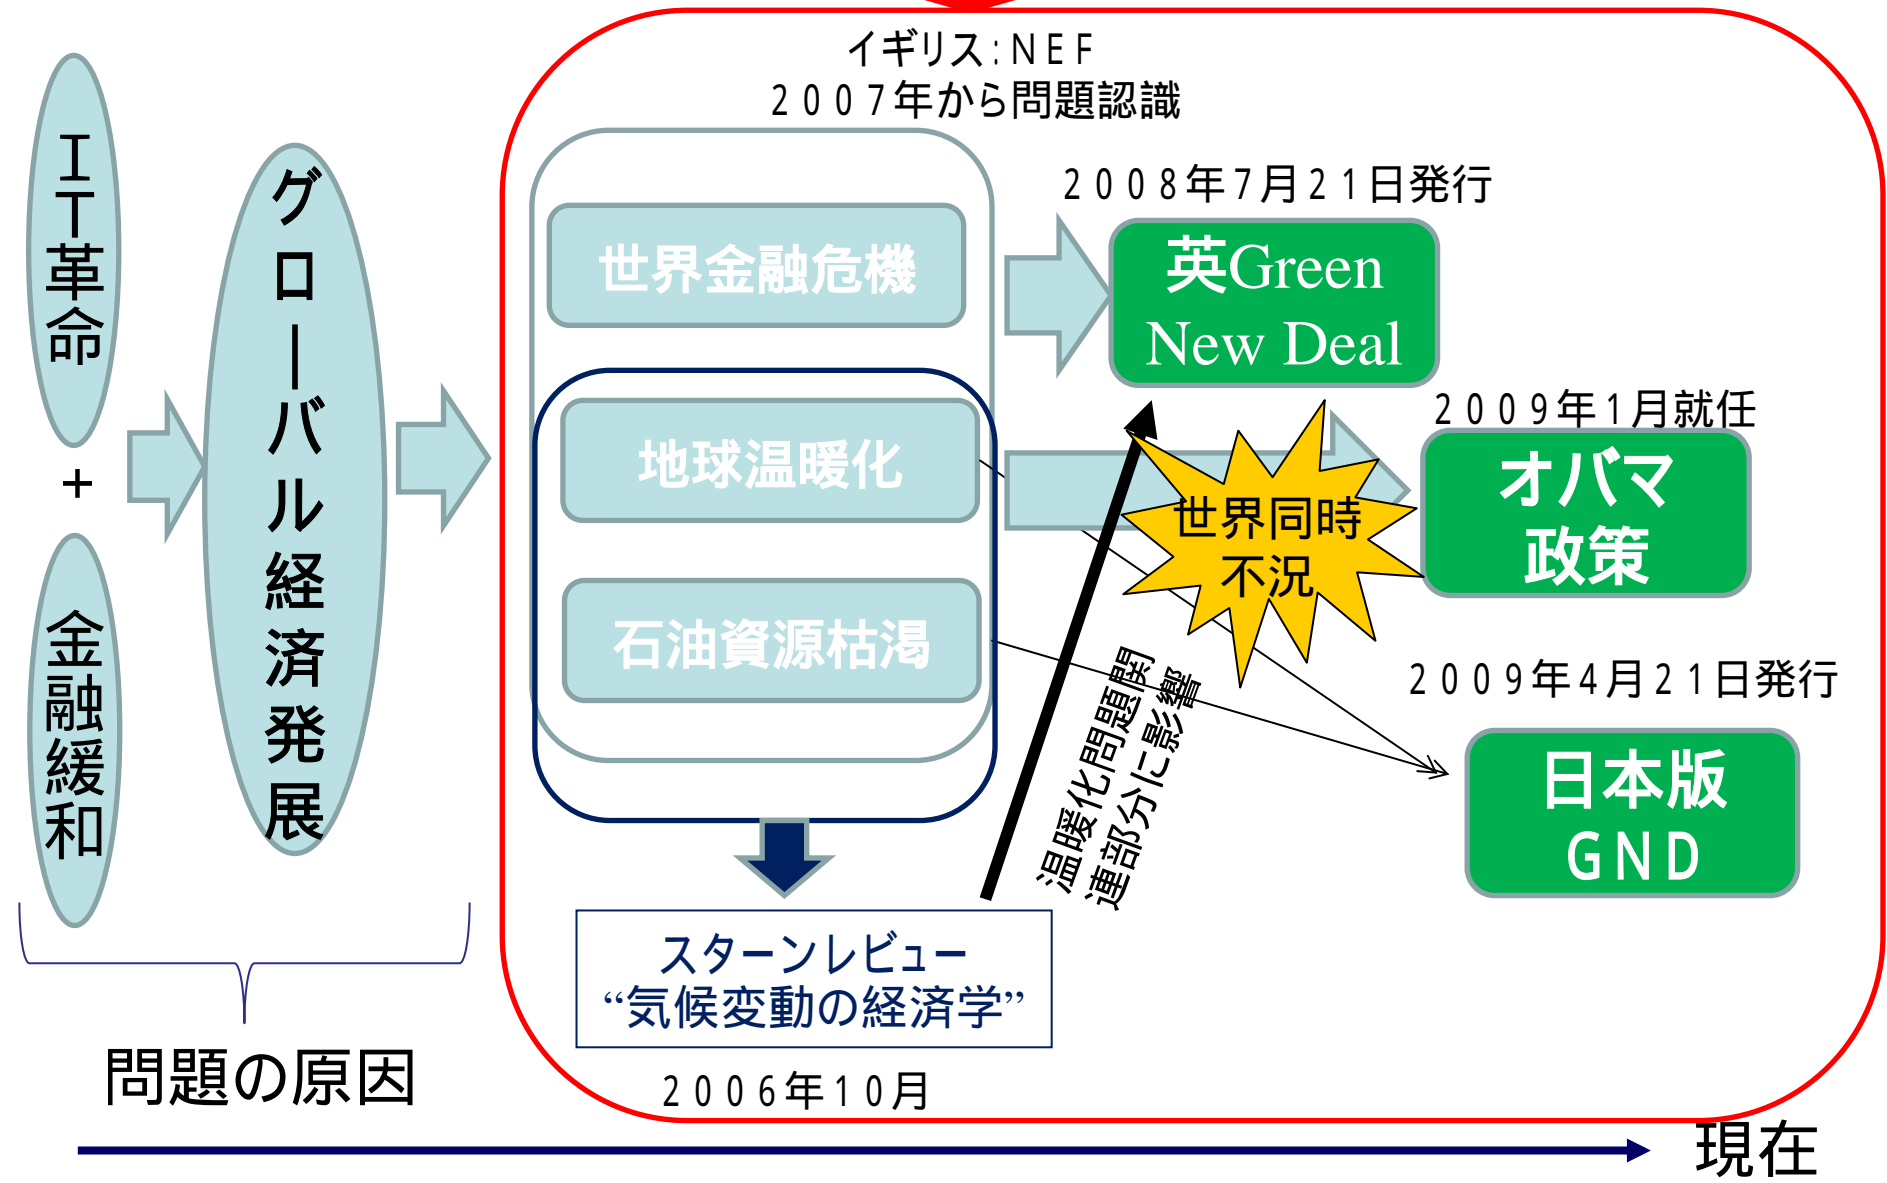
ＩＴ革命

＋

金融緩和

グローバル経済発展

問題の原因

イギリス：ＮＥＦ
２００７年から問題認識

世界金融危機

地球温暖化

石油資源枯渇

スターンレビュー
“気候変動の経済学”

２００６年１０月

２００８年７月２１日発行

英Green New Deal

２００９年１月就任

オバマ政策

世界同時不況

温暖化問題関連部分に影響

２００９年４月２１日発行

日本版ＧＮＤ

現在